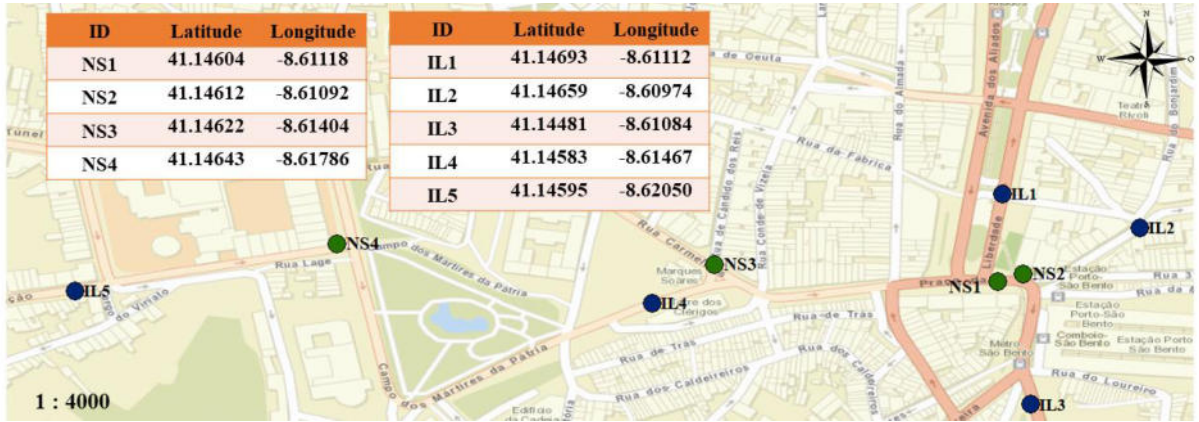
| ID | Latitude | Longitude |
|---|---|---|
| NS1 | 41.14604 | -8.61118 |
| NS2 | 41.14612 | -8.61092 |
| NS3 | 41.14622 | -8.61404 |
| NS4 | 41.14643 | -8.61786 |

| ID | Latitude | Longitude |
|---|---|---|
| IL1 | 41.14693 | -8.61112 |
| IL2 | 41.14659 | -8.60974 |
| IL3 | 41.14481 | -8.61084 |
| IL4 | 41.14583 | -8.61467 |
| IL5 | 41.14595 | -8.62050 |

N
W
O

Túnel
Rua de Ceuta
Avenida dos Aliados
Teatro Rivoli
Rua do Bonjardim
Rua do Almada
Rua da Fábrica
Rua de Cândido dos Reis
Rua Conde de Vizela
Rua Carmelitas
Liberdade
Praça
Campo dos Mártires da Pátria
Rua Lage
Marquês Soares
Torre dos Clérigos
Rua de Trás
Rua de Trás
Rua dos Caldeireiros
Rua dos Caldeireiros
Rua do Loureiro
Edifício da Cadeia
Estação Porto-São Bento
Estação Porto-São Bento
Comboio-São Bento
Estação Porto São Bento
Metro São Bento
Rua do Vilhalva
IL1
IL2
IL3
IL4
IL5
NS1
NS2
NS3
NS4

1 : 4000